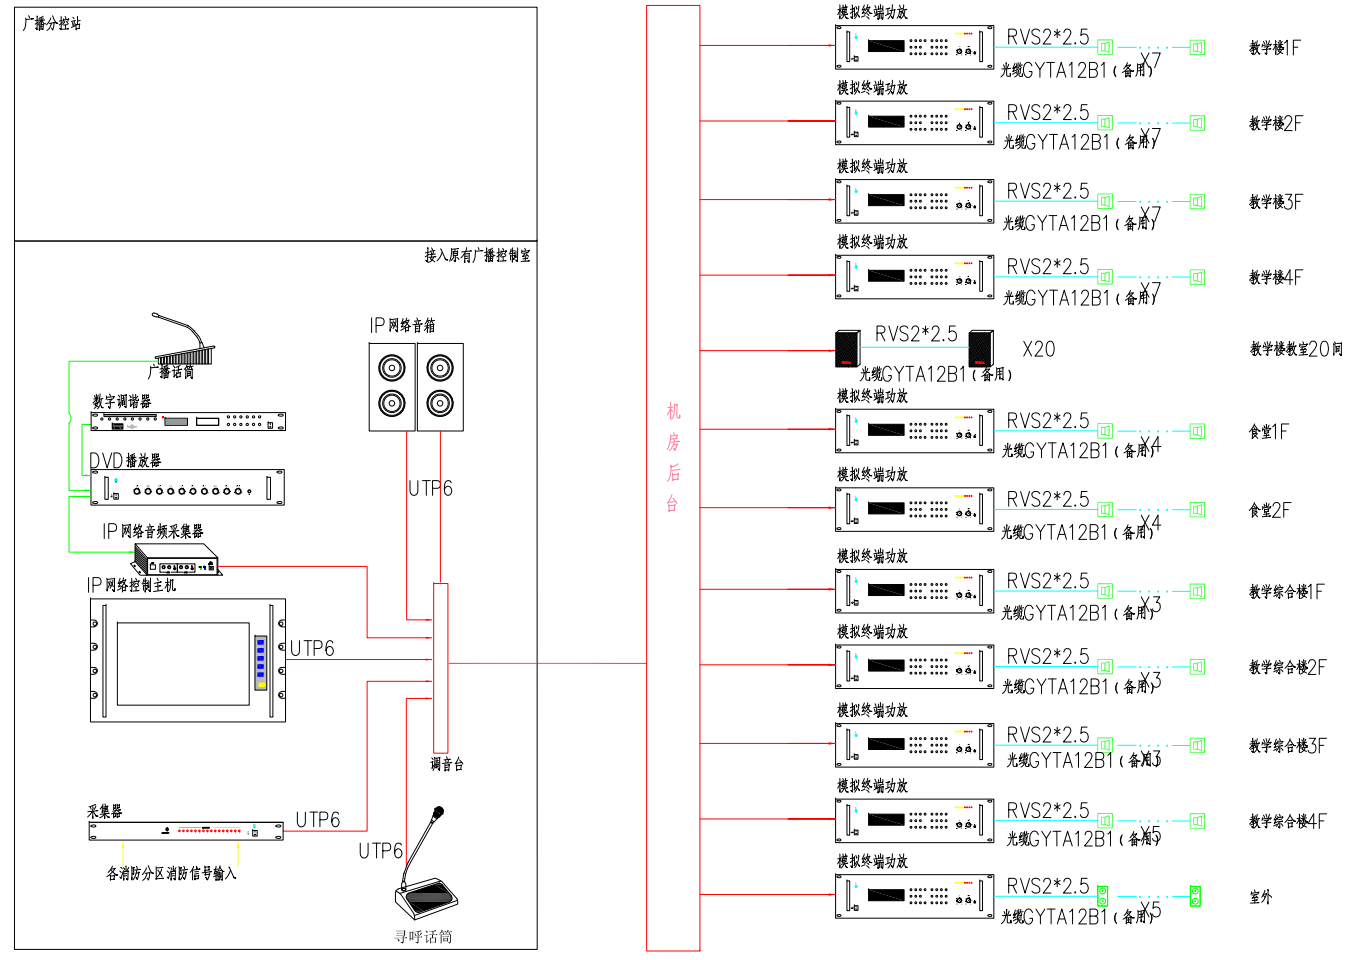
广播分控站

接入原有广播控制室

广播话筒

数字调谐器

DVD播放器

IP网络音频采集器

IP网络控制主机

IP网络音箱

UTP6

UTP6

调音台

采集器

UTP6

各消防分区消防信号输入

UTP6

寻呼话筒

机房后台

模拟终端功放
RVS2*2.5
光缆GYTA12B1（备用）
X7
教学楼1F

模拟终端功放
RVS2*2.5
光缆GYTA12B1（备用）
X7
教学楼2F

模拟终端功放
RVS2*2.5
光缆GYTA12B1（备用）
X7
教学楼3F

模拟终端功放
RVS2*2.5
光缆GYTA12B1（备用）
X7
教学楼4F

RVS2*2.5
光缆GYTA12B1（备用）
X20
教学楼教室20间

模拟终端功放
RVS2*2.5
光缆GYTA12B1（备用）
X4
食堂1F

模拟终端功放
RVS2*2.5
光缆GYTA12B1（备用）
X4
食堂2F

模拟终端功放
RVS2*2.5
光缆GYTA12B1（备用）
X3
教学综合楼1F

模拟终端功放
RVS2*2.5
光缆GYTA12B1（备用）
X3
教学综合楼2F

模拟终端功放
RVS2*2.5
光缆GYTA12B1（备用）
X3
教学综合楼3F

模拟终端功放
RVS2*2.5
光缆GYTA12B1（备用）
X5
教学综合楼4F

模拟终端功放
RVS2*2.5
光缆GYTA12B1（备用）
X5
室外